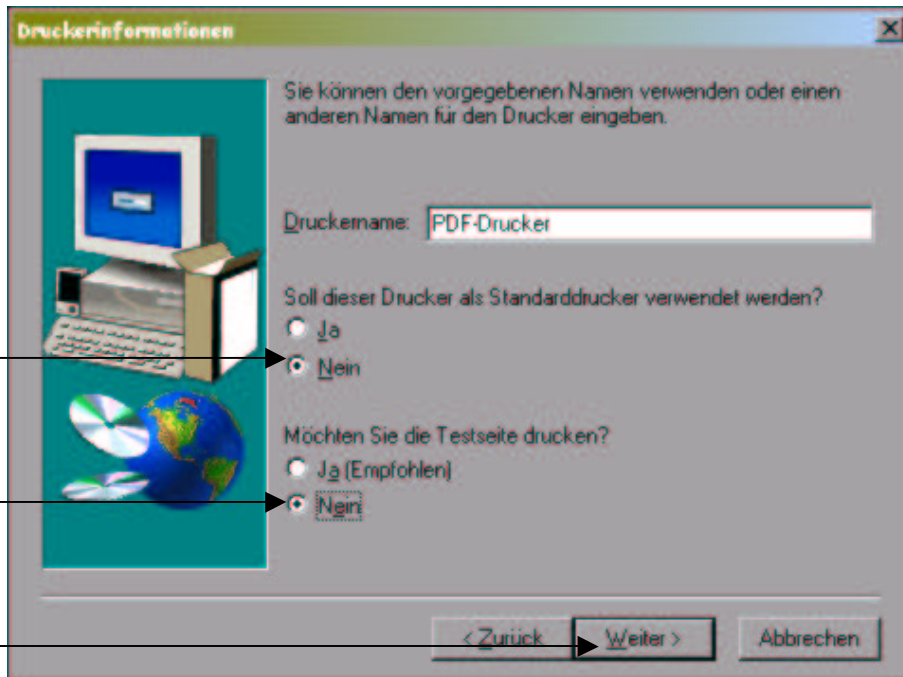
Druckerinformationen

Sie können den vorgegebenen Namen verwenden oder einen anderen Namen für den Drucker eingeben.

Druckername: PDF-Drucker

Soll dieser Drucker als Standarddrucker verwendet werden?

Ja

Nein

Möchten Sie die Testseite drucken?

Ja (Empfohlen)

Nein

< Zurück
Weiter >
Abbrechen